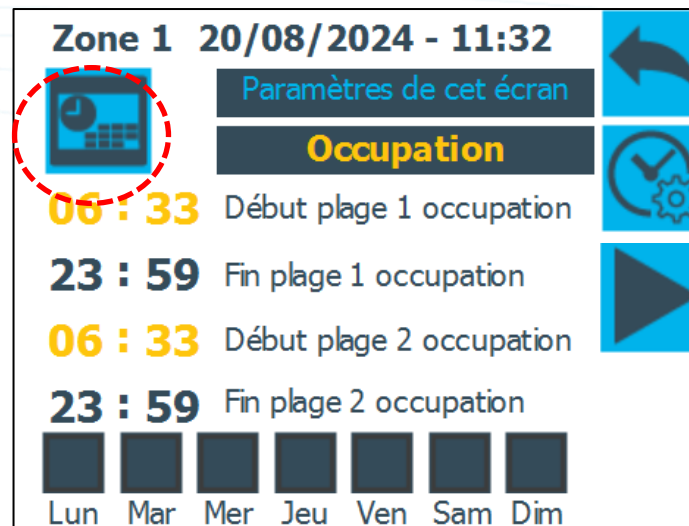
Zone 1 20/08/2024 - 11:32

Paramètres de cet écran

Occupation

06 : 33 Début plage 1 occupation

23 : 59 Fin plage 1 occupation

06 : 33 Début plage 2 occupation

23 : 59 Fin plage 2 occupation

Lun Mar Mer Jeu Ven Sam Dim